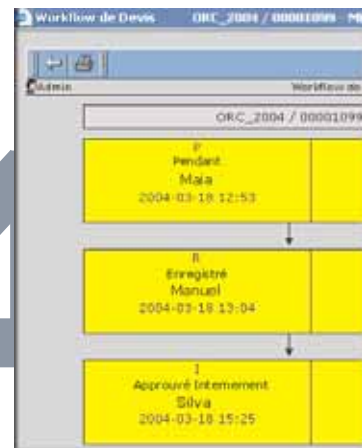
Workflow de Devis ORC_2004 / 00001099 - M

Admin

Workflow do

ORC_2004 / 00001099

P
Pendant
Maia
2004-03-18 12:53

R
Enregistré
Manuel
2004-03-18 13:04

I
Approuvé Internement
Silva
2004-03-18 15:25